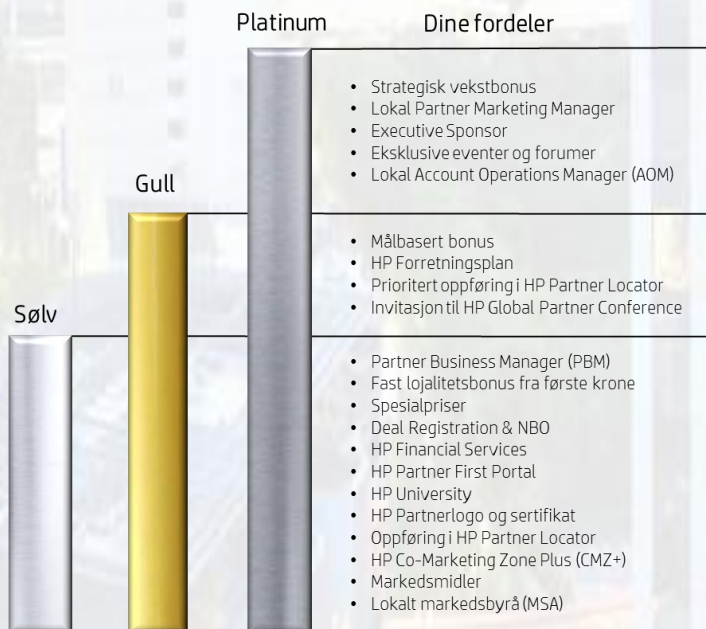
Platinum

Dine fordeler

Gull

Sølv

- Strategisk vekstbonus
- Lokal Partner Marketing Manager
- Executive Sponsor
- Eksklusive eventer og forumer
- Lokal Account Operations Manager (AOM)

- Målbasert bonus
- HP Forretningsplan
- Prioritert oppføring i HP Partner Locator
- Invitasjon til HP Global Partner Conference

- Partner Business Manager (PBM)
- Fast lojalitetsbonus fra første krone
- Spesialpriser
- Deal Registration & NBO
- HP Financial Services
- HP Partner First Portal
- HP University
- HP Partnerlogo og sertifikat
- Oppføring i HP Partner Locator
- HP Co-Marketing Zone Plus (CMZ+)
- Markedsmidler
- Lokalt markedsbyrå (MSA)